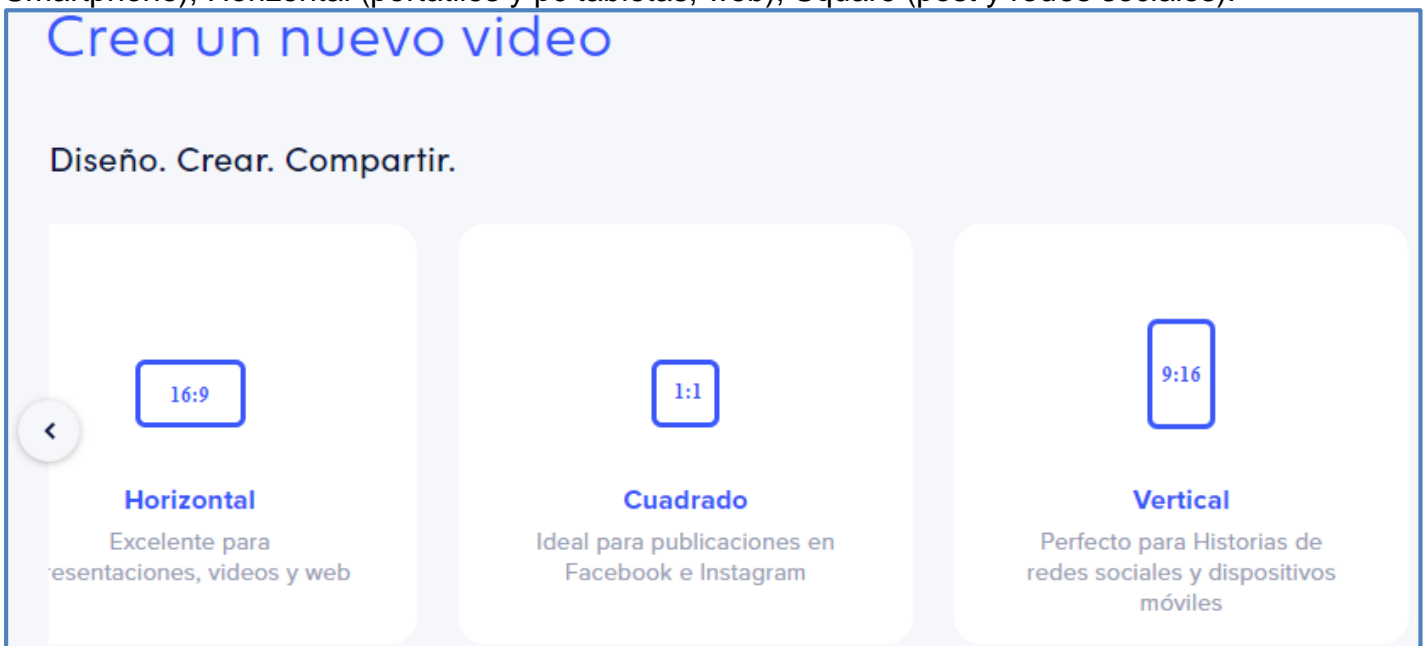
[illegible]

Crea un nuevo video

Diseño. Crear. Compartir.

16:9

Horizontal

Excelente para esentaciones, videos y web

1:1

Cuadrado

Ideal para publicaciones en Facebook e Instagram

9:16

Vertical

Perfecto para Historias de redes sociales y dispositivos móviles